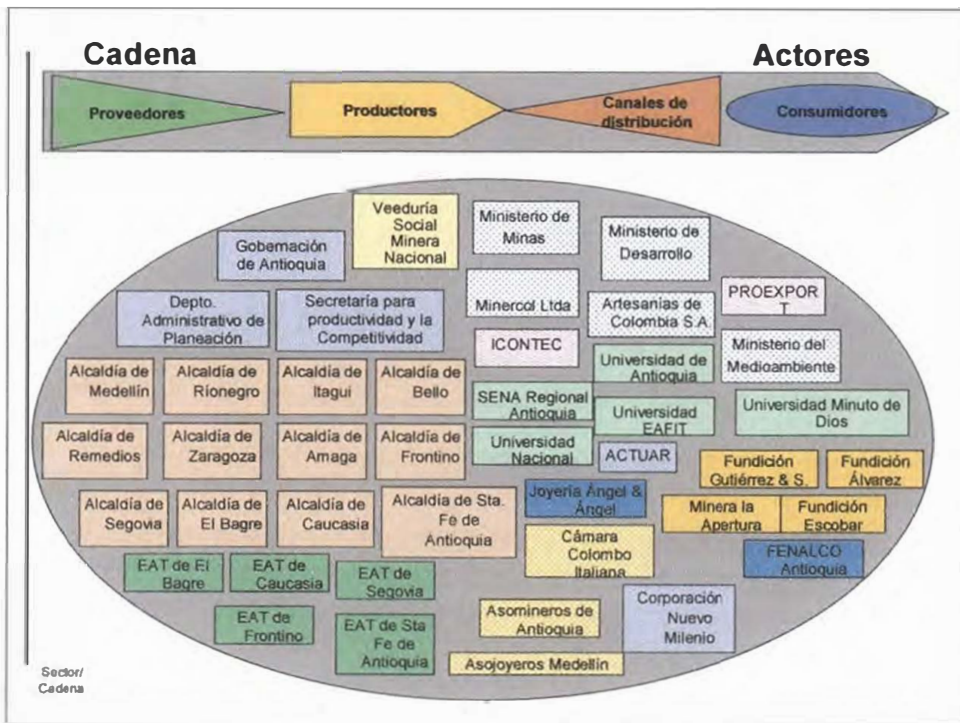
Cadena

Actores

Proveedores

Productores

Canales de distribución

Consumidores

Gobernación de Antioquia

Veeduría Social Minera Nacional

Ministerio de Minas

Ministerio de Desarrollo

Depto. Administrativo de Planeación

Secretaría para productividad y la Competitividad

Minercol Ltda

Artesanías de Colombia S.A

PROEXPORT

ICONTEC

Ministerio del Medioambiente

Alcaldía de Medellín

Alcaldía de Rionegro

Alcaldía de Itagui

Alcaldía de Bello

Universidad de Antioquia

SENA Regional Antioquia

Universidad EAFIT

Universidad Minuto de Dios

Alcaldía de Remedios

Alcaldía de Zaragoza

Alcaldía de Amaga

Alcaldía de Frontino

Universidad Nacional

ACTUAR

Fundición Gutiérrez & S.

Fundición Álvarez

Alcaldía de Segovia

Alcaldía de El Bagre

Alcaldía de Caucasia

Alcaldía de Sta. Fe de Antioquia

Joyería Ángel & Ángel

Minera la Apertura

Fundición Escobar

Cámara Colombo Italiana

FENALCO Antioquia

EAT de El Bagre

EAT de Caucasia

EAT de Segovia

EAT de Frontino

EAT de Sta Fe de Antioquia

Asomineros de Antioquia

Corporación Nuevo Milenio

Asojoyeros Medellín

Sector/ Cadena